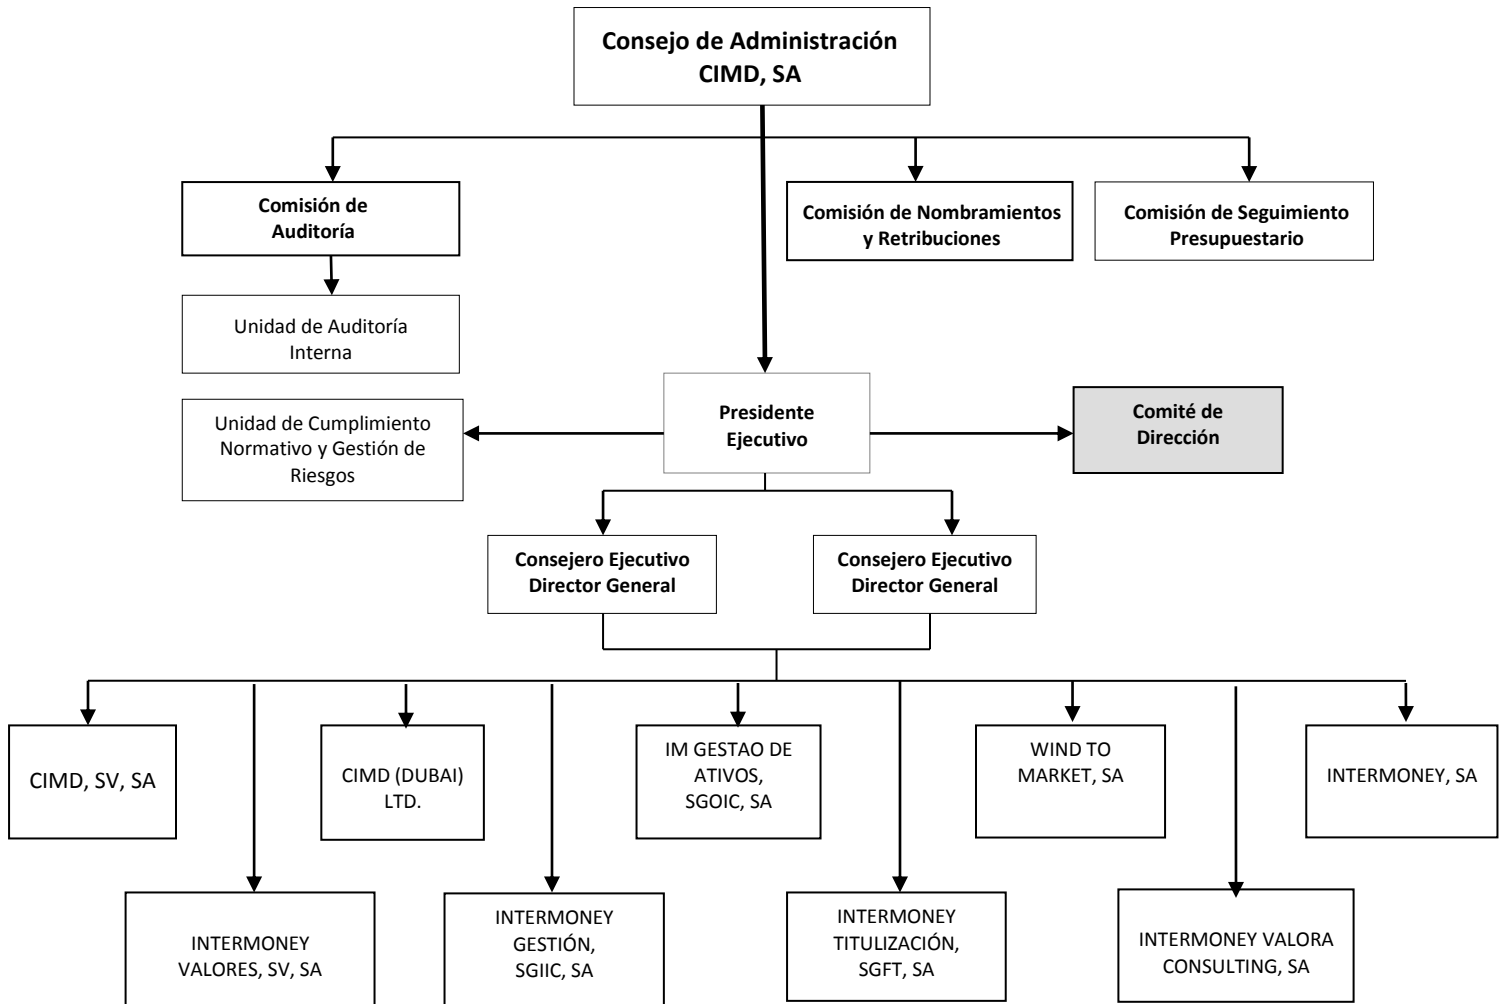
Consejo de Administración
CIMD, SA

Comisión de Auditoría

Comisión de Nombramientos y Retribuciones

Comisión de Seguimiento Presupuestario

Unidad de Auditoría Interna

Unidad de Cumplimiento Normativo y Gestión de Riesgos

Presidente Ejecutivo

Comité de Dirección

Consejero Ejecutivo Director General

Consejero Ejecutivo Director General

CIMD, SV, SA

INTERMONEY VALORES, SV, SA

CIMD (DUBAI) LTD.

INTERMONEY GESTIÓN, SGIIC, SA

IM GESTAO DE ATIVOS, SGOIC, SA

INTERMONEY TITULIZACIÓN, SGFT, SA

WIND TO MARKET, SA

INTERMONEY VALORA CONSULTING, SA

INTERMONEY, SA